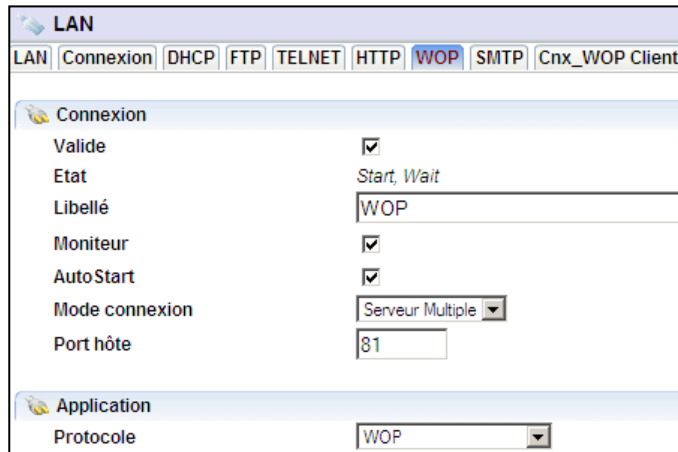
LAN

LAN | Connexion | DHCP | FTP | TELNET | HTTP | WOP | SMTP | Cnx_WOP Client

Connexion

Valide

Etat Start, Wait

Libellé WOP

Moniteur

AutoStart

Mode connexion Serveur Multiple

Port hôte 81

Application

Protocole WOP